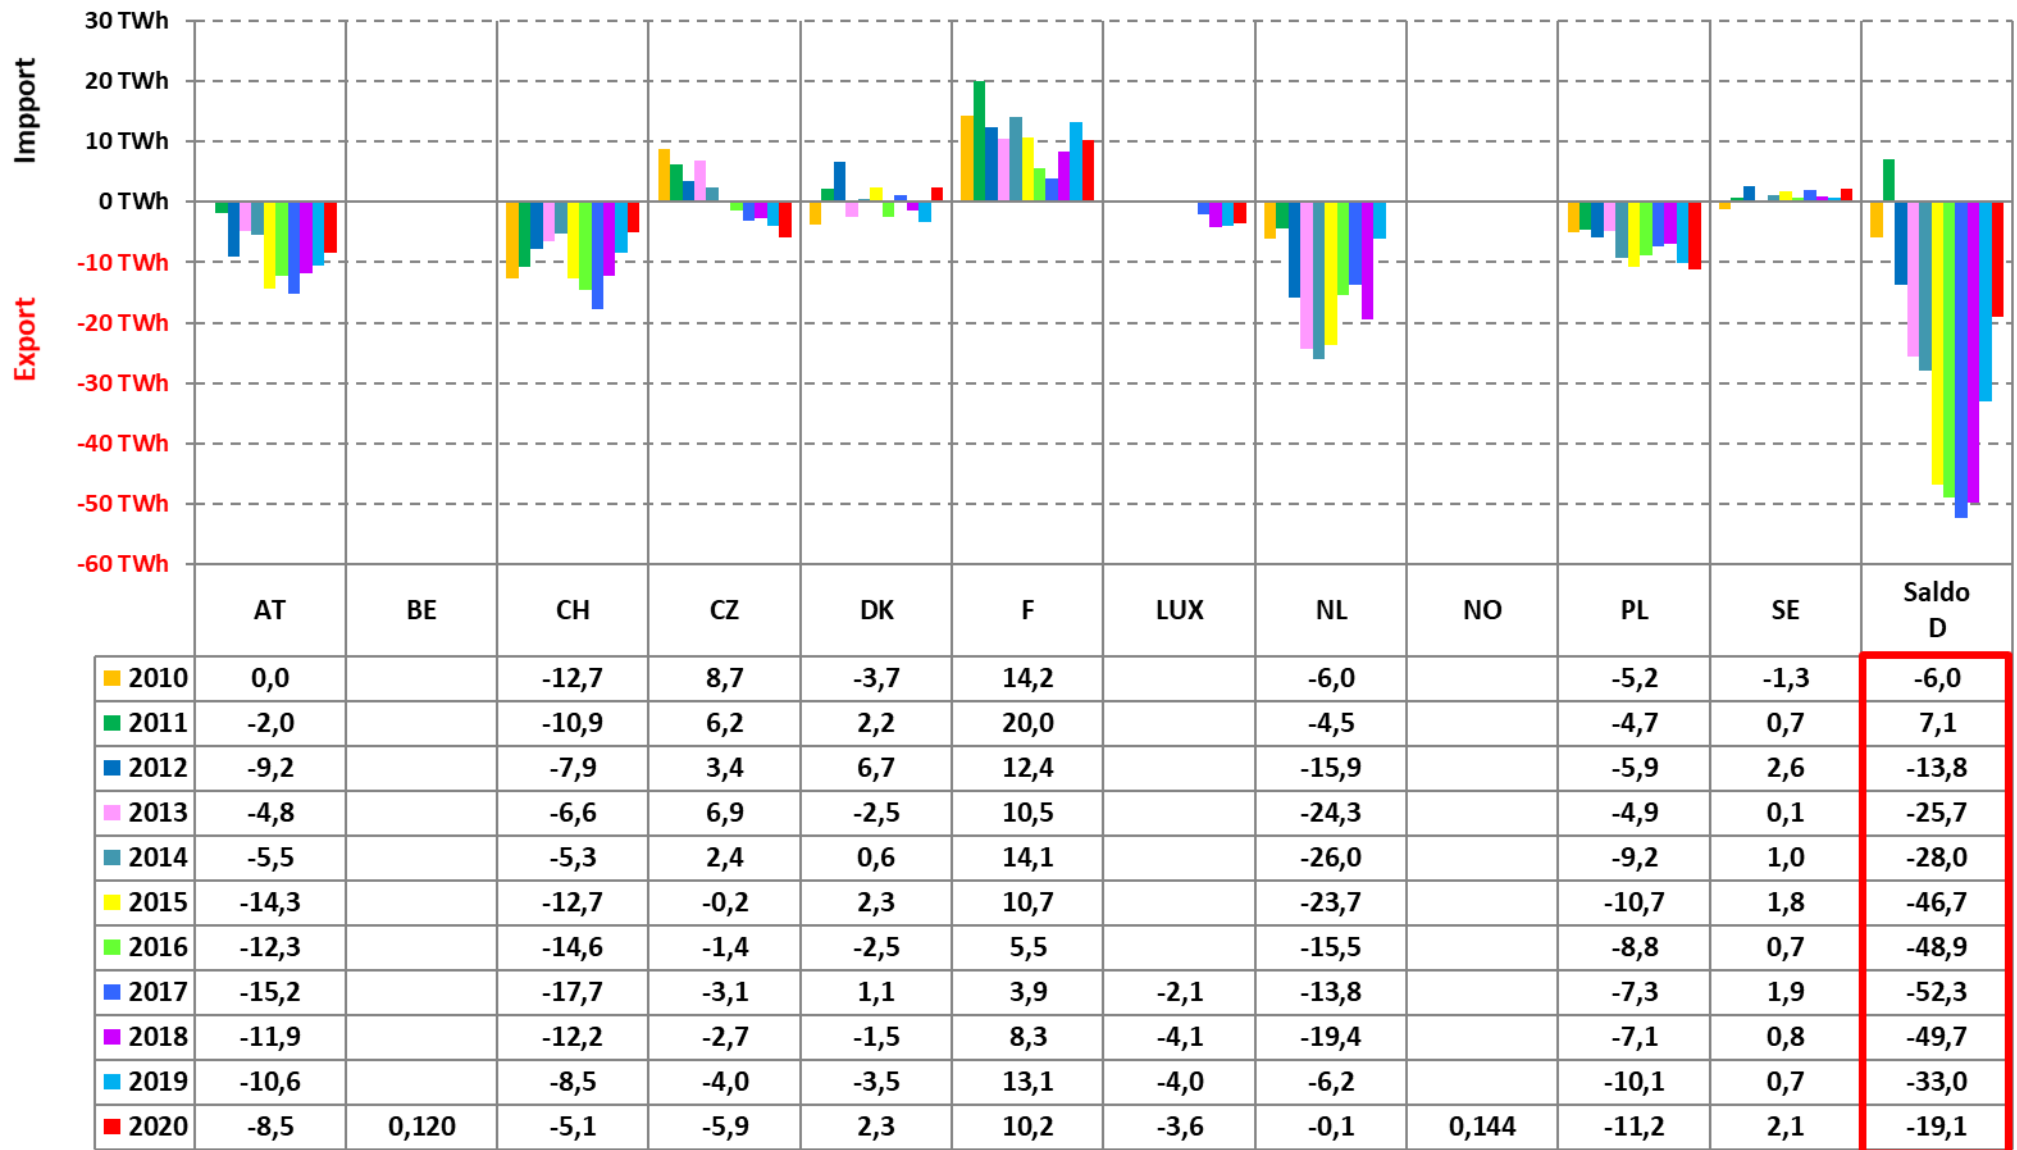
Impport

Export

30 TWh
20 TWh
10 TWh
0 TWh
-10 TWh
-20 TWh
-30 TWh
-40 TWh
-50 TWh
-60 TWh

| | AT | BE | CH | CZ | DK | F | LUX | NL | NO | PL | SE | Saldo D |
|---|---|---|---|---|---|---|---|---|---|---|---|---|
| 2010 | 0,0 | | -12,7 | 8,7 | -3,7 | 14,2 | | -6,0 | | -5,2 | -1,3 | -6,0 |
| 2011 | -2,0 | | -10,9 | 6,2 | 2,2 | 20,0 | | -4,5 | | -4,7 | 0,7 | 7,1 |
| 2012 | -9,2 | | -7,9 | 3,4 | 6,7 | 12,4 | | -15,9 | | -5,9 | 2,6 | -13,8 |
| 2013 | -4,8 | | -6,6 | 6,9 | -2,5 | 10,5 | | -24,3 | | -4,9 | 0,1 | -25,7 |
| 2014 | -5,5 | | -5,3 | 2,4 | 0,6 | 14,1 | | -26,0 | | -9,2 | 1,0 | -28,0 |
| 2015 | -14,3 | | -12,7 | -0,2 | 2,3 | 10,7 | | -23,7 | | -10,7 | 1,8 | -46,7 |
| 2016 | -12,3 | | -14,6 | -1,4 | -2,5 | 5,5 | | -15,5 | | -8,8 | 0,7 | -48,9 |
| 2017 | -15,2 | | -17,7 | -3,1 | 1,1 | 3,9 | -2,1 | -13,8 | | -7,3 | 1,9 | -52,3 |
| 2018 | -11,9 | | -12,2 | -2,7 | -1,5 | 8,3 | -4,1 | -19,4 | | -7,1 | 0,8 | -49,7 |
| 2019 | -10,6 | | -8,5 | -4,0 | -3,5 | 13,1 | -4,0 | -6,2 | | -10,1 | 0,7 | -33,0 |
| 2020 | -8,5 | 0,120 | -5,1 | -5,9 | 2,3 | 10,2 | -3,6 | -0,1 | 0,144 | -11,2 | 2,1 | -19,1 |